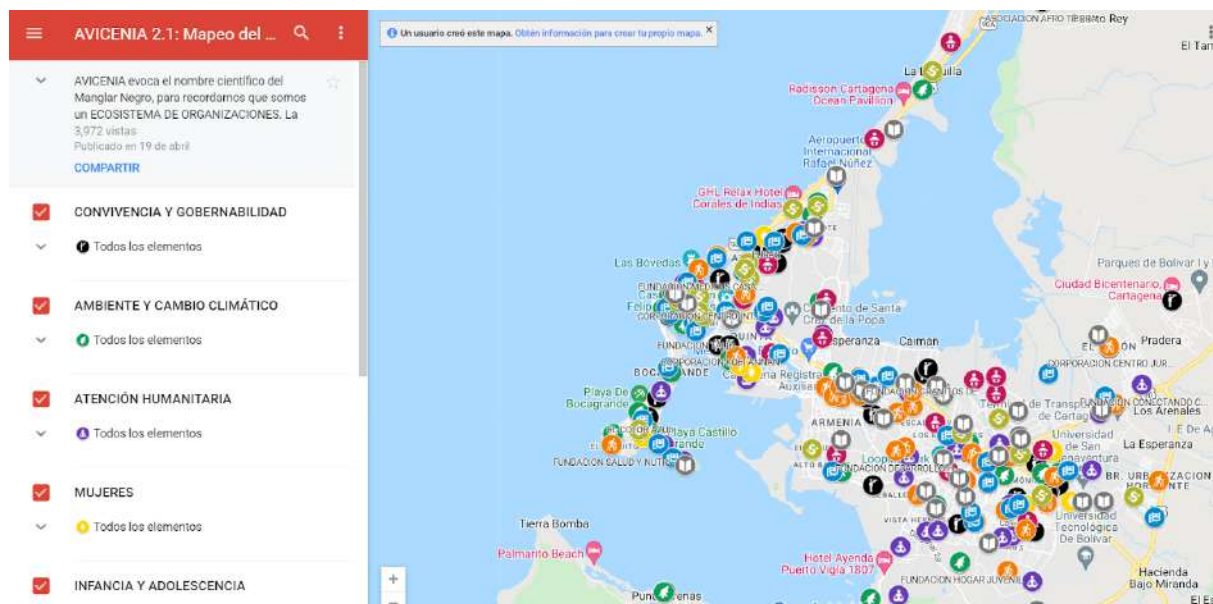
AVICENIA 2.1: Mapeo del ...

AVICENIA evoca el nombre científico del Manglar Negro, para recordarnos que somos un ECOSISTEMA DE ORGANIZACIONES. La
3,972 vistas
Publicado en 19 de abril
COMPARTIR

CONVIVENCIA Y GOBERNABILIDAD
Todos los elementos

AMBIENTE Y CAMBIO CLIMÁTICO
Todos los elementos

ATENCIÓN HUMANITARIA
Todos los elementos

MUJERES
Todos los elementos

INFANCIA Y ADOLESCENCIA

Un usuario creó este mapa. Obtén información para crear tu propio mapa.

ASOCIACION AFRO TIERRA Rey
El Tar
La Boquilla
Radisson Cartagena Ocean Pavillion
Aeropuerto Internacional Rafael Núñez
GHL Relax Hotel Corales de Indias
Las Bóvedas
Parques de Bolívar
Ciudad Bicentenario, Cartagena
Pradera
CORPORACION CENTRO JUR...
Convento de Santa Cruz de la Popa
Esperanza
Caiman
BOCAGRANDE
Playa De Bocagrande
Playa Castillo Grande
FUNDACION SALUD Y NUTR...
ARMENIA
Terminal de Transportes de Cartagena
Universidad de San Buenaventura
La Esperanza
Los Arenales
FUNDACION CONECTANDO C...
FUNDACION DESARROLLO
Universidad Tecnológica De Bolívar
Tierra Bomba
Palmarito Beach
Hotel Ayenda Puerto Vigía 1807
FUNDACION HOGAR JUVENIL
Hacienda Bajo Miranda
Punta Arenas